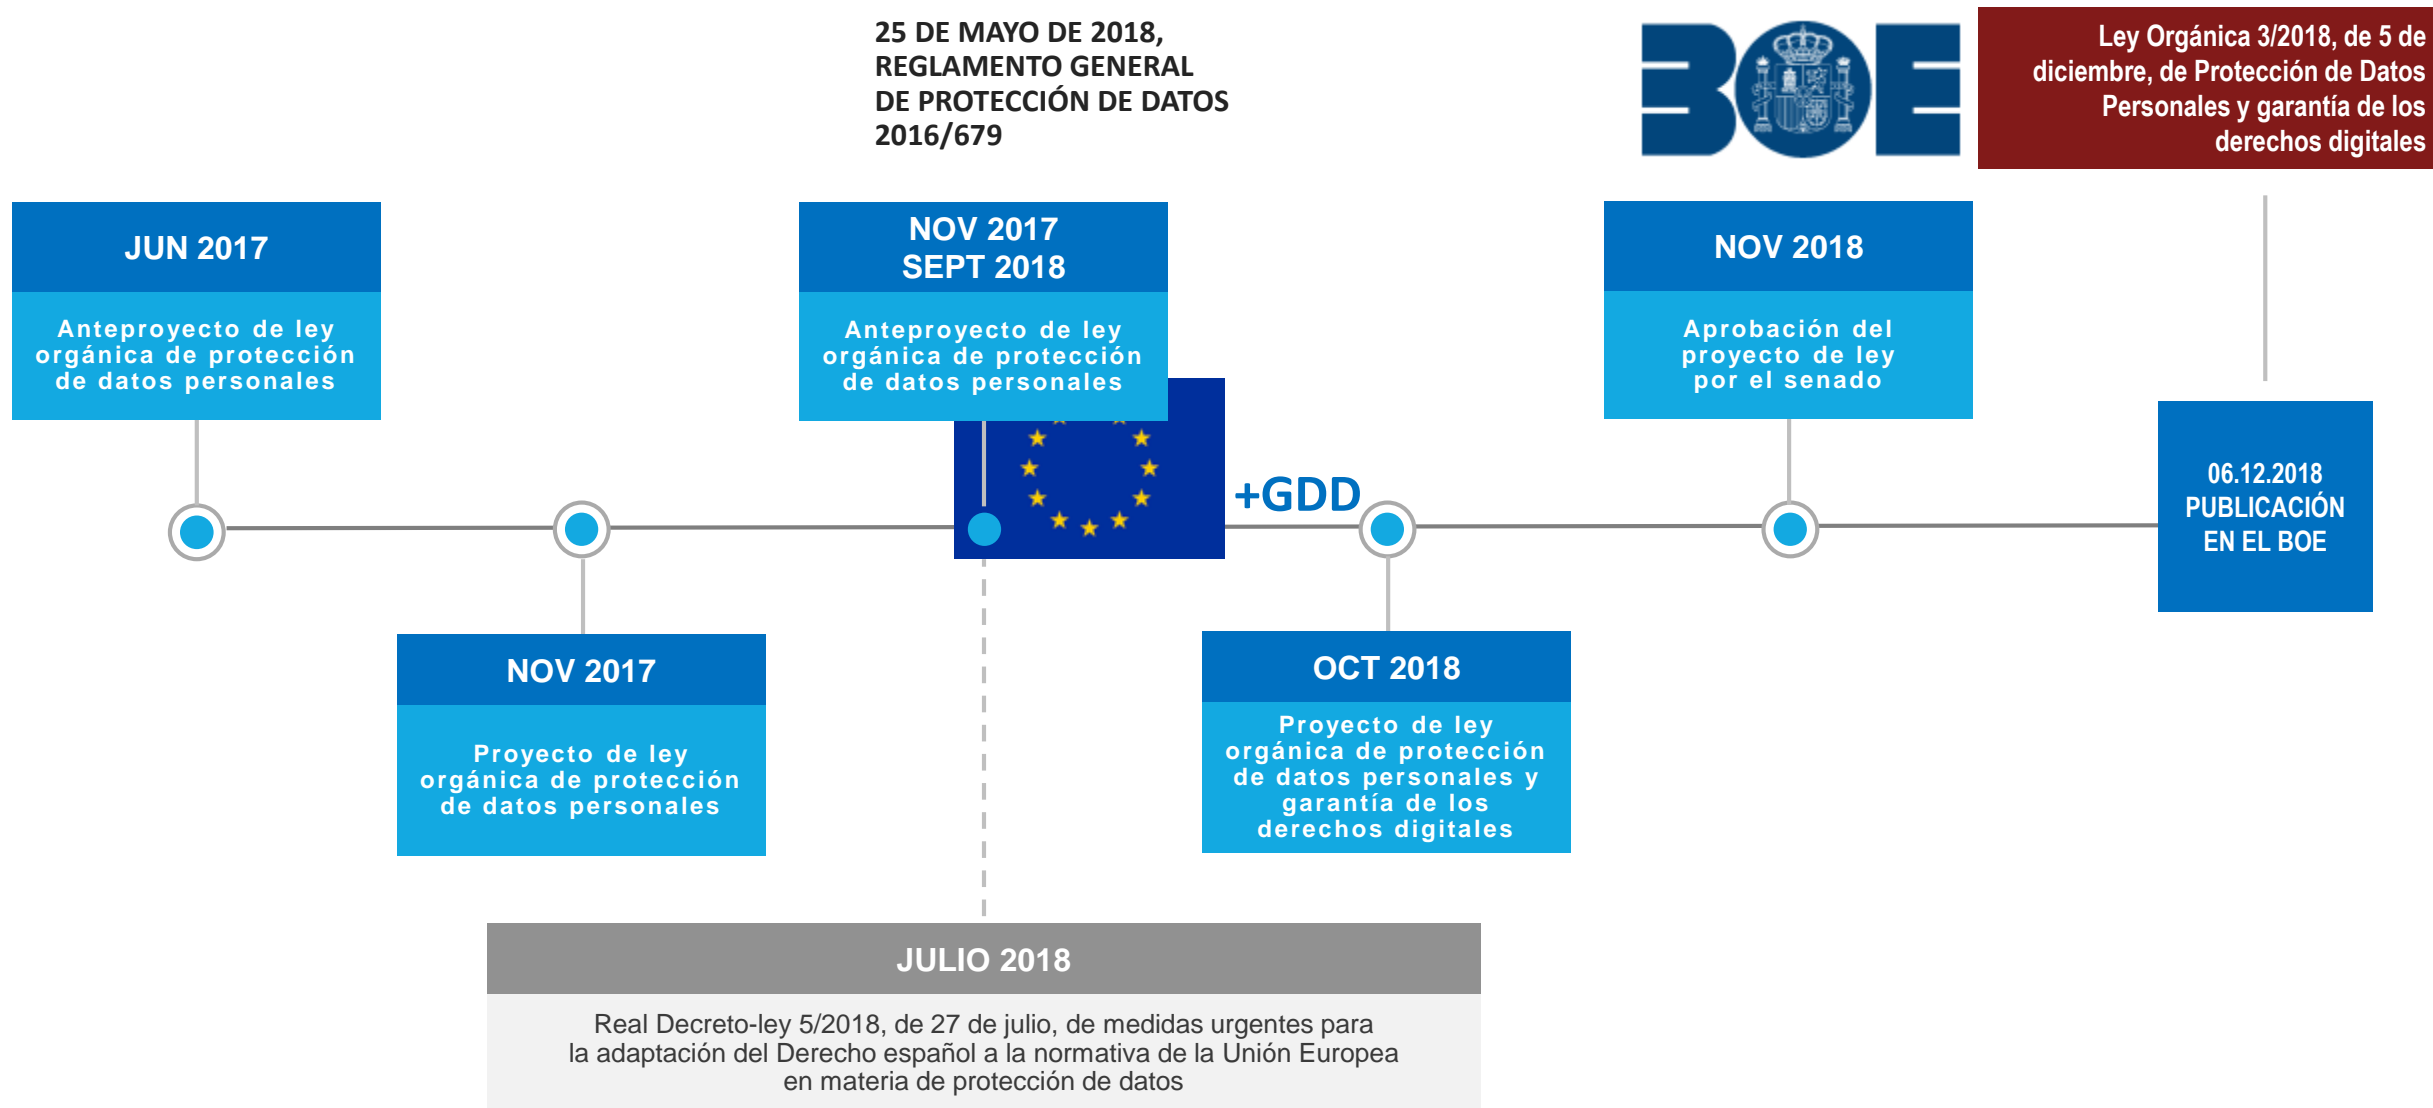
25 DE MAYO DE 2018,
REGLAMENTO GENERAL
DE PROTECCIÓN DE DATOS
2016/679

BOE

Ley Orgánica 3/2018, de 5 de diciembre, de Protección de Datos Personales y garantía de los derechos digitales

JUN 2017

Anteproyecto de ley orgánica de protección de datos personales

NOV 2017
SEPT 2018

Anteproyecto de ley orgánica de protección de datos personales

NOV 2018

Aprobación del proyecto de ley por el senado

+GDD

06.12.2018
PUBLICACIÓN
EN EL BOE

NOV 2017

Proyecto de ley orgánica de protección de datos personales

OCT 2018

Proyecto de ley orgánica de protección de datos personales y garantía de los derechos digitales

JULIO 2018

Real Decreto-ley 5/2018, de 27 de julio, de medidas urgentes para la adaptación del Derecho español a la normativa de la Unión Europea en materia de protección de datos